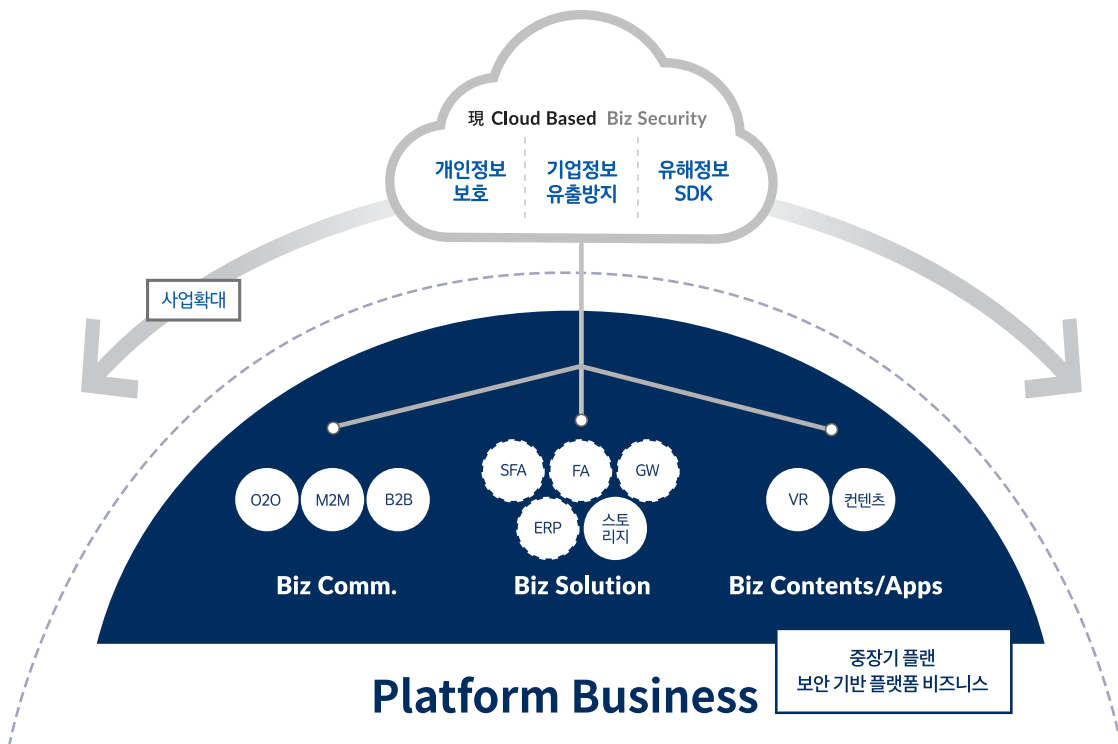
現 Cloud Based Biz Security

개인정보 보호

기업정보 유출방지

유해정보 SDK

사업확대

O2O

M2M

B2B

Biz Comm.

SFA

FA

GW

ERP

스토리지

Biz Solution

VR

컨텐츠

Biz Contents/Apps

중장기 플랜
보안 기반 플랫폼 비즈니스

Platform Business